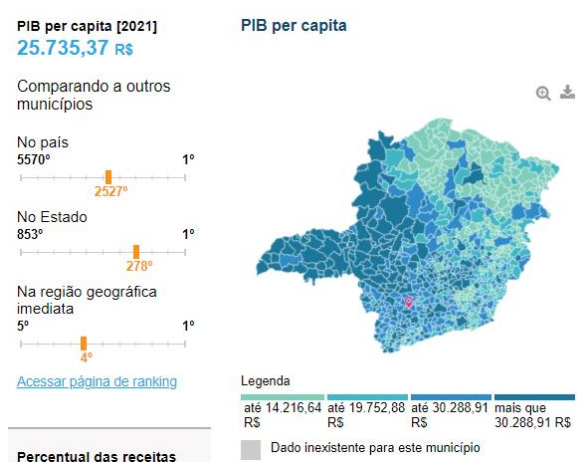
PIB per capita [2021]
25.735,37 R$

Comparando a outros municípios

No país
5570º
1º
2527º

No Estado
853º
1º
278º

Na região geográfica imediata
5º
1º
4º

Acessar página de ranking

Percentual das receitas

PIB per capita

Legenda

até 14.216,64 R$
até 19.752,88 R$
até 30.288,91 R$
mais que 30.288,91 R$

Dado inexistente para este município